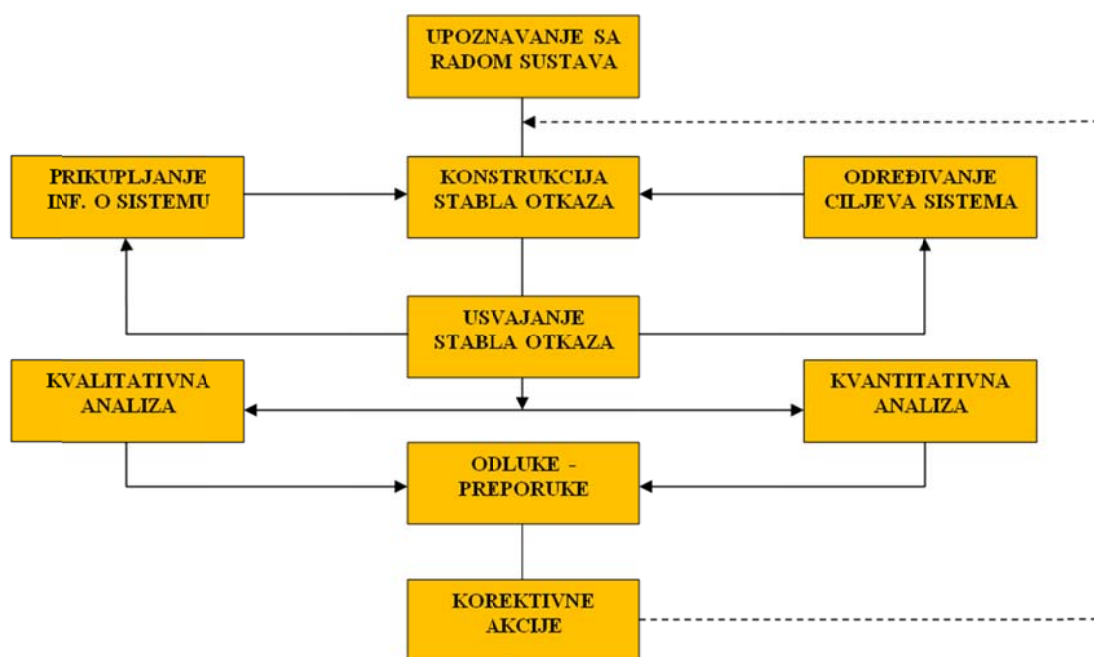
UPOZNAVANJE SA RADOM SUSTAVA

PRIKUPLJANJE INF. O SISTEMU

KONSTRUKCIJA STABLA OTKAZA

ODREĐIVANJE CILJEVA SISTEMA

USVAJANJE STABLA OTKAZA

KVALITATIVNA ANALIZA

KVANTITATIVNA ANALIZA

ODLUKE - PREPORUKE

KOREKTIVNE AKCIJE